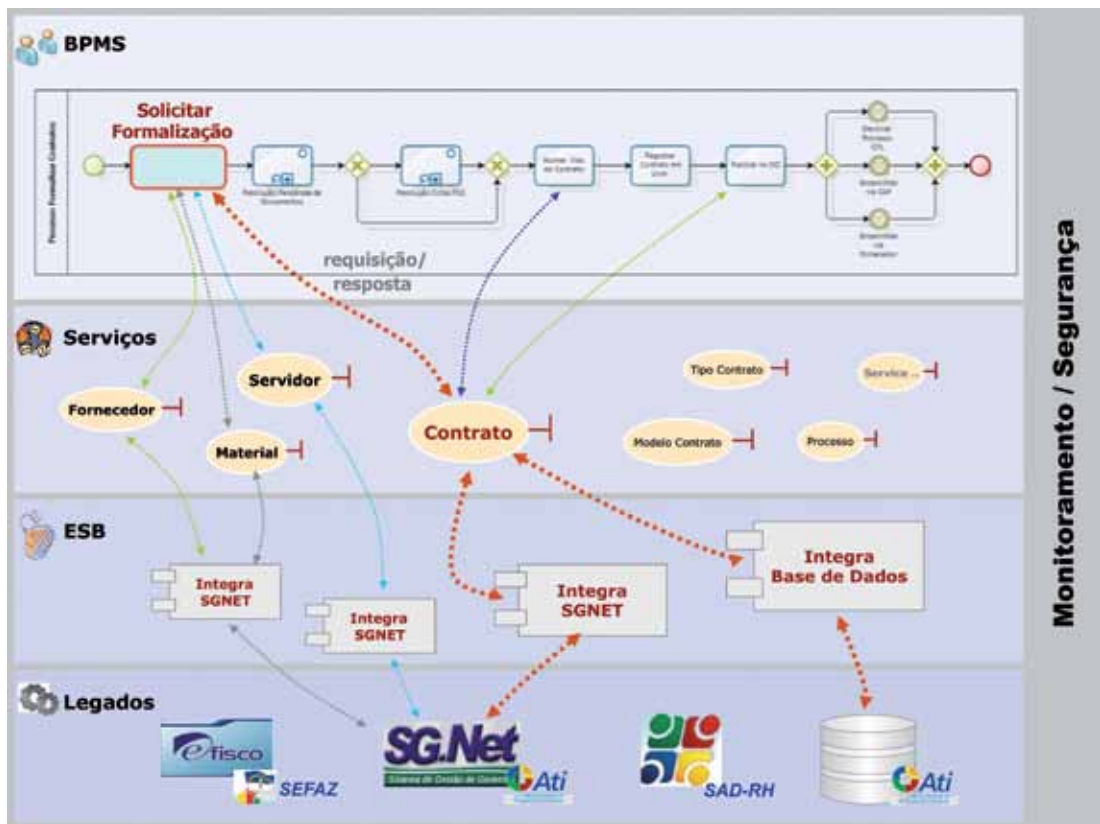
BPMS

Processo Formalizar Contrato

Solicitar Formalização

Pendência Pendência de Documentos

Pendência Cotas PGE

Numer. Das do Contrato

Registrar Contrato em Livro

Publicar no DO

Devolver Processo CPL

Encaminhar ao GAF

Encaminhar ao Ordenador

requisição/ resposta

Serviços

Servidor

Fornecedor

Material

Contrato

Tipo Contrato

Service ...

Modelo Contrato

Processo

ESB

Integra SGNET

Integra SGNET

Integra SGNET

Integra Base de Dados

Legados

efisco

SEFAZ

SG.Net

Sistema de Gestão de Governo

Ati

SAD-RH

Ati

Monitoramento / Segurança